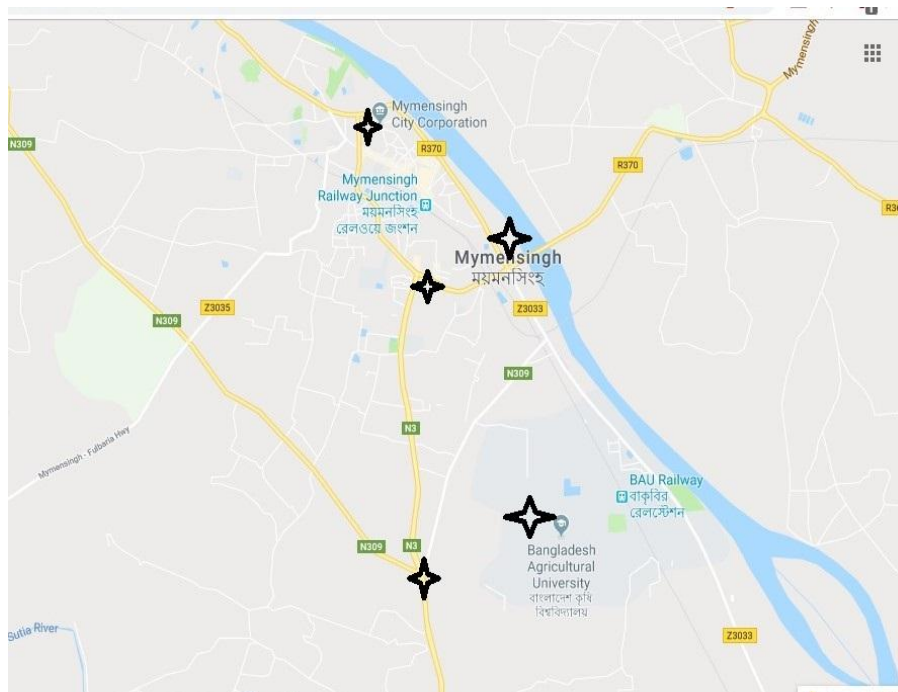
Mymensingh

Mymensingh City Corporation

N309

R370

R370

R37

Mymensingh Railway Junction ময়মনসিংহ রেলওয়ে জংশন

Mymensingh ময়মনসিংহ

Z3035

N309

Z3033

N309

N3

Mymensingh - Fulbaria Hwy

BAU Railway বাকৃবির রেলস্টেশন

Bangladesh Agricultural University বাংলাদেশ কৃষি বিশ্ববিদ্যালয়

N309

N3

Sutia River

Z3033